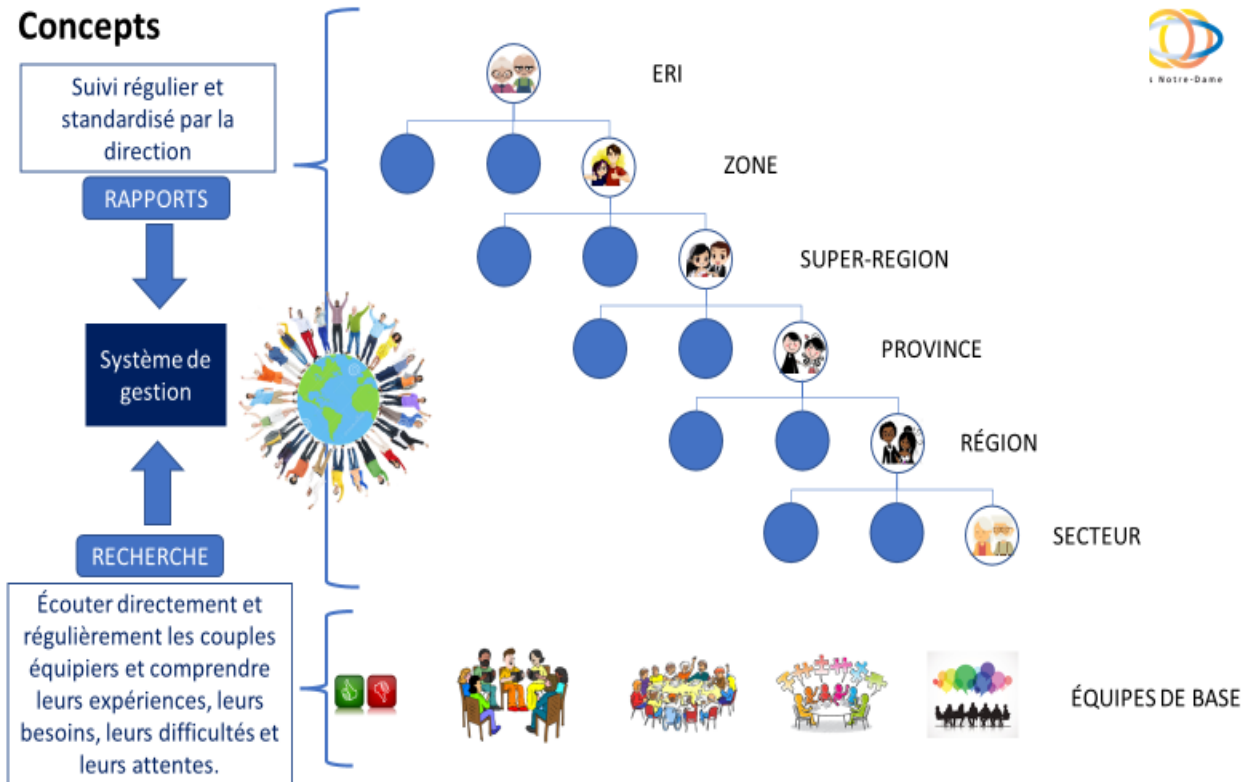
Concepts

Suivi régulier et standardisé par la direction

RAPPORTS

Système de gestion

RECHERCHE

Écouter directement et régulièrement les couples équipiers et comprendre leurs expériences, leurs besoins, leurs difficultés et leurs attentes.

s Notre-Dame

ERI

ZONE

SUPER-REGION

PROVINCE

RÉGION

SECTEUR

ÉQUIPES DE BASE